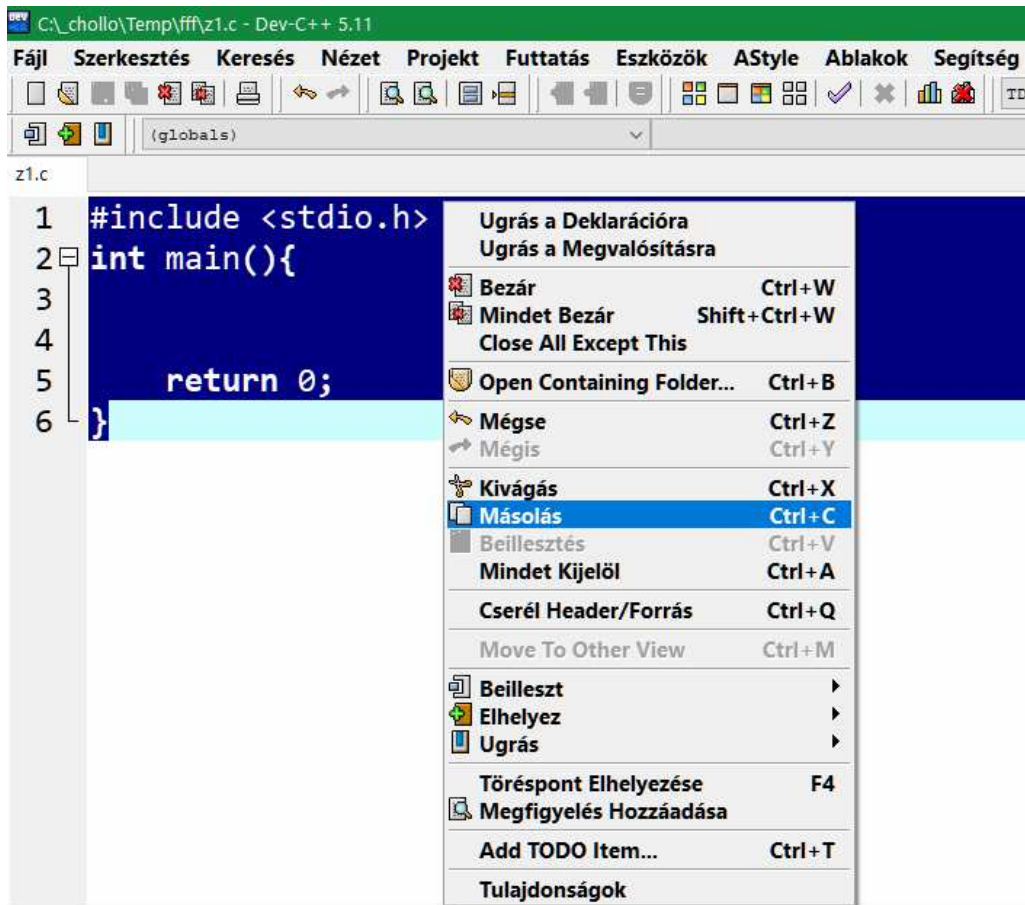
C:\_chollo\Temp\fff\z1.c - Dev-C++ 5.11

Fájl Szerkesztés Keresés Nézet Projekt Futtatás Eszközök AStyle Ablakok Segítség

(globals)

z1.c

1 #include <stdio.h>
2 int main(){
3
4
5 return 0;
6 }

Ugrás a Deklarációra
Ugrás a Megvalósításra
Bezár Ctrl+W
Mindet Bezár Shift+Ctrl+W
Close All Except This
Open Containing Folder... Ctrl+B
Mégse Ctrl+Z
Mégis Ctrl+Y
Kivágás Ctrl+X
Másolás Ctrl+C
Beillesztés Ctrl+V
Mindet Kijelöl Ctrl+A
Cserél Header/Forrás Ctrl+Q
Move To Other View Ctrl+M
Beilleszt
Elhelyez
Ugrás
Töréspont Elhelyezése F4
Megfigyelés Hozzáadása
Add TODO Item... Ctrl+T
Tulajdonságok